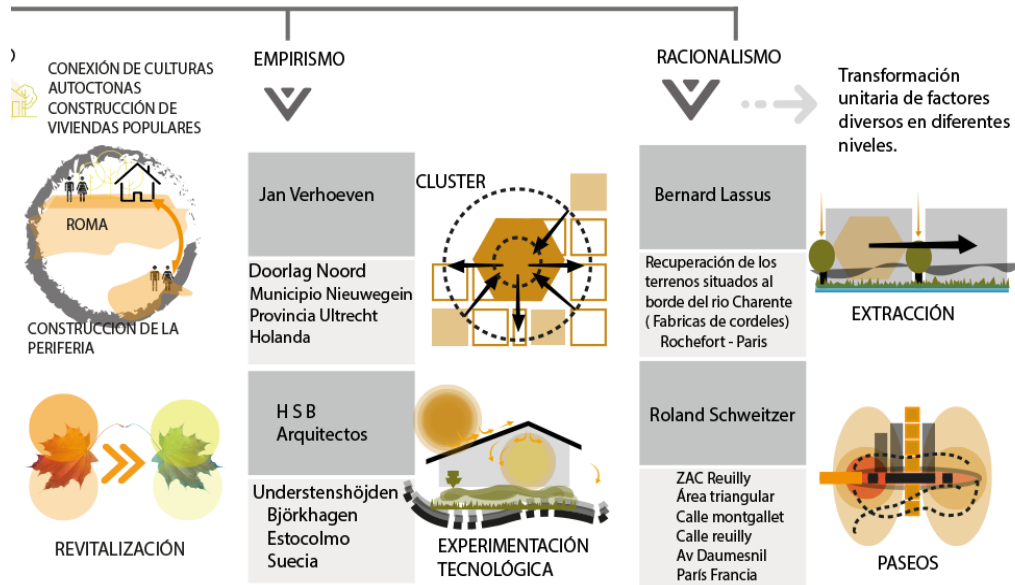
CONEXIÓN DE CULTURAS AUTOCTONAS CONSTRUCCIÓN DE VIVIENDAS POPULARES

ROMA

CONSTRUCCION DE LA PERIFERIA

REVITALIZACIÓN

EMPIRISMO

Jan Verhoeven

Doorlag Noord
Municipio Nieuwegein
Provincia Ultrecht
Holanda

CLUSTER

H S B
Arquitectos

Understenshöjden
Björkhagen
Estocolmo
Suecia

EXPERIMENTACIÓN TECNOLÓGICA

RACIONALISMO

Transformación unitaria de factores diversos en diferentes niveles.

Bernard Lassus

Recuperación de los terrenos situados al borde del rio Charente ( Fabricas de cordeles)
Rochefort - Paris

EXTRACCIÓN

Roland Schweitzer

ZAC Reuilly
Área triangular
Calle montgallet
Calle reuilly
Av Daumesnil
París Francia

PASEOS